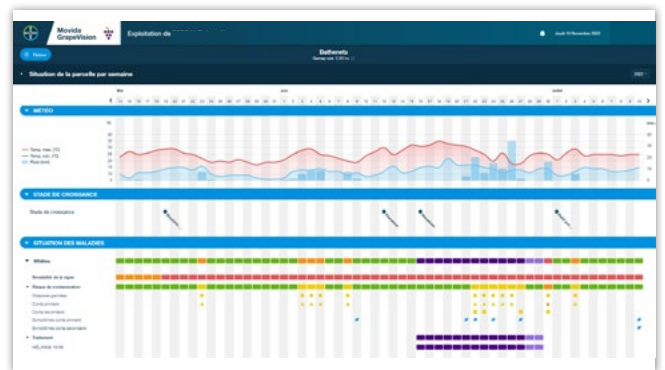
Movida GrapeVision

Exploitation de

jeudi 10 Novembre 2022

Retour

Bathereto

Situation de la parcelle par semaine

2022

mai

juin

juillet

MÉTÉO

Temp. max. (°C)

Temp. min. (°C)

Pluie (mm)

STADE DE CROISSANCE

Stade de croissance

SITUATION DES MALADIES

Mildiou

Sensibilité de la vigne

Risque de contamination

Oospores germées

Contamination primaire

Contamination secondaire

Symptômes contamination primaire

Symptômes contamination secondaire

Traitement

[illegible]